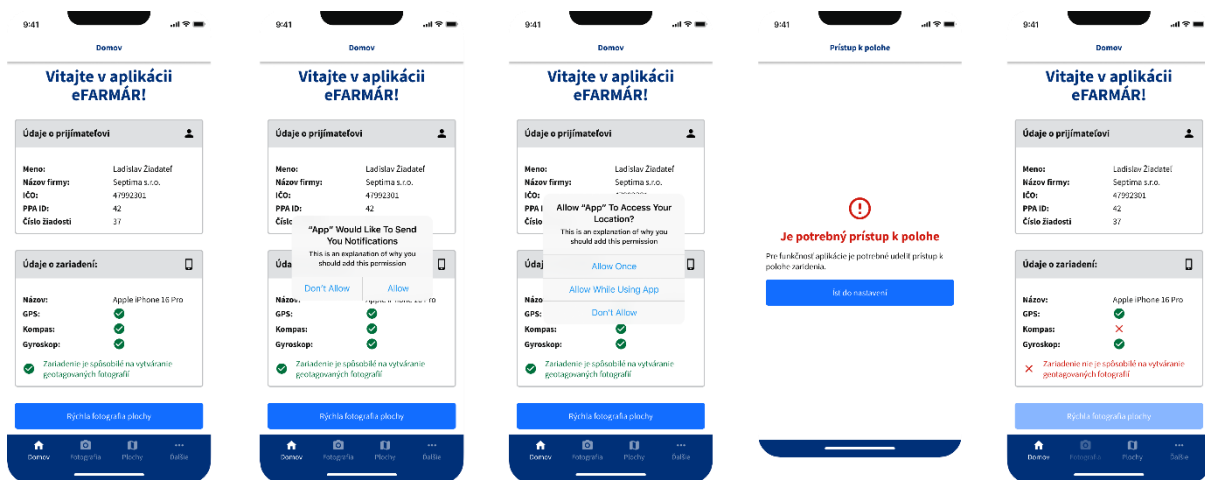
9:41

Domov

Vitajte v aplikácii eFARMÁR!

Údaje o prijímateľovi

| | |
|---|---|
| Meno: | Ladislav Žiadateľ |
| Názov firmy: | Septima s.r.o. |
| IČO: | 47992301 |
| PPA ID: | 42 |
| Číslo žiadosti | 37 |

Údaje o zariadení:

| | |
|---|---|
| Názov: | Apple iPhone 16 Pro |
| GPS: | |
| Kompas: | |
| Gyroskop: | |

Zariadenie je spôsobilé na vytváranie geotagovaných fotografií

Rýchla fotografia plochy

Domov Fotografia Plochy Ďalšie

9:41

Domov

Vitajte v aplikácii eFARMÁR!

Údaje o prijímateľovi

Meno: Ladislav Žiadateľ
Názov firmy: Septima s.r.o.
IČO: 47992301
PPA ID: 42
Číslo

"App" Would Like To Send You Notifications

This is an explanation of why you should add this permission

Don't Allow Allow

Úda

Názov: Apple iPhone 16 Pro
GPS:
Kompas:
Gyroskop:

Zariadenie je spôsobilé na vytváranie geotagovaných fotografií

Rýchla fotografia plochy

Domov Fotografia Plochy Ďalšie

9:41

Domov

Vitajte v aplikácii eFARMÁR!

Údaje o prijímateľovi

Meno: Ladislav Žiadateľ
Názov firmy: Septima s.r.o.
IČO: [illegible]
PPA ID:
Číslo

Allow "App" To Access Your Location?

This is an explanation of why you should add this permission

Allow Once

Allow While Using App

Don't Allow

Úda

Názov:
GPS:
Kompas:
Gyroskop:

Zariadenie je spôsobilé na vytváranie geotagovaných fotografií

Rýchla fotografia plochy

Domov Fotografia Plochy Ďalšie

9:41

Prístup k polohe

Je potrebný prístup k polohe

Pre funkčnosť aplikácie je potrebné udeliť prístup k polohe zariadenia.

Ísť do nastavení

9:41

Domov

Vitajte v aplikácii eFARMÁR!

Údaje o prijímateľovi

Meno: Ladislav Žiadateľ
Názov firmy: Septima s.r.o.
IČO: 47992301
PPA ID: 42
Číslo žiadosti 37

Údaje o zariadení:

Názov: Apple iPhone 16 Pro
GPS:
Kompas:
Gyroskop:

Zariadenie nie je spôsobilé na vytváranie geotagovaných fotografií

Rýchla fotografia plochy

Domov Fotografia Plochy Ďalšie